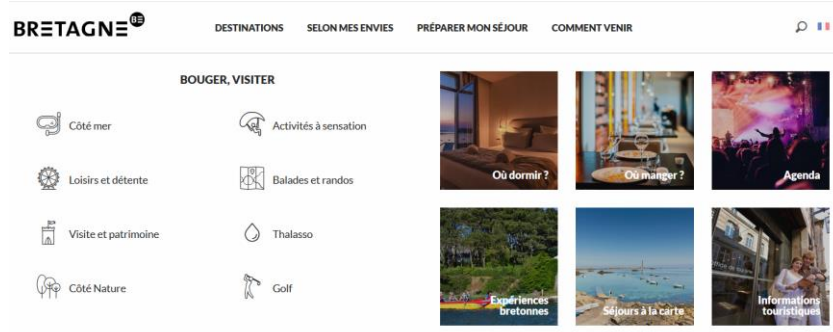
BR∃TAGN∃ BE

DESTINATIONS SELON MES ENVIES PRÉPARER MON SÉJOUR COMMENT VENIR

BOUGER, VISITER

Côté mer

Activités à sensation

Loisirs et détente

Balades et randos

Visite et patrimoine

Thalasso

Côté Nature

Golf

Où dormir ?

Où manger ?

Agenda

Expériences bretonnes

Séjours à la carte

Informations touristiques